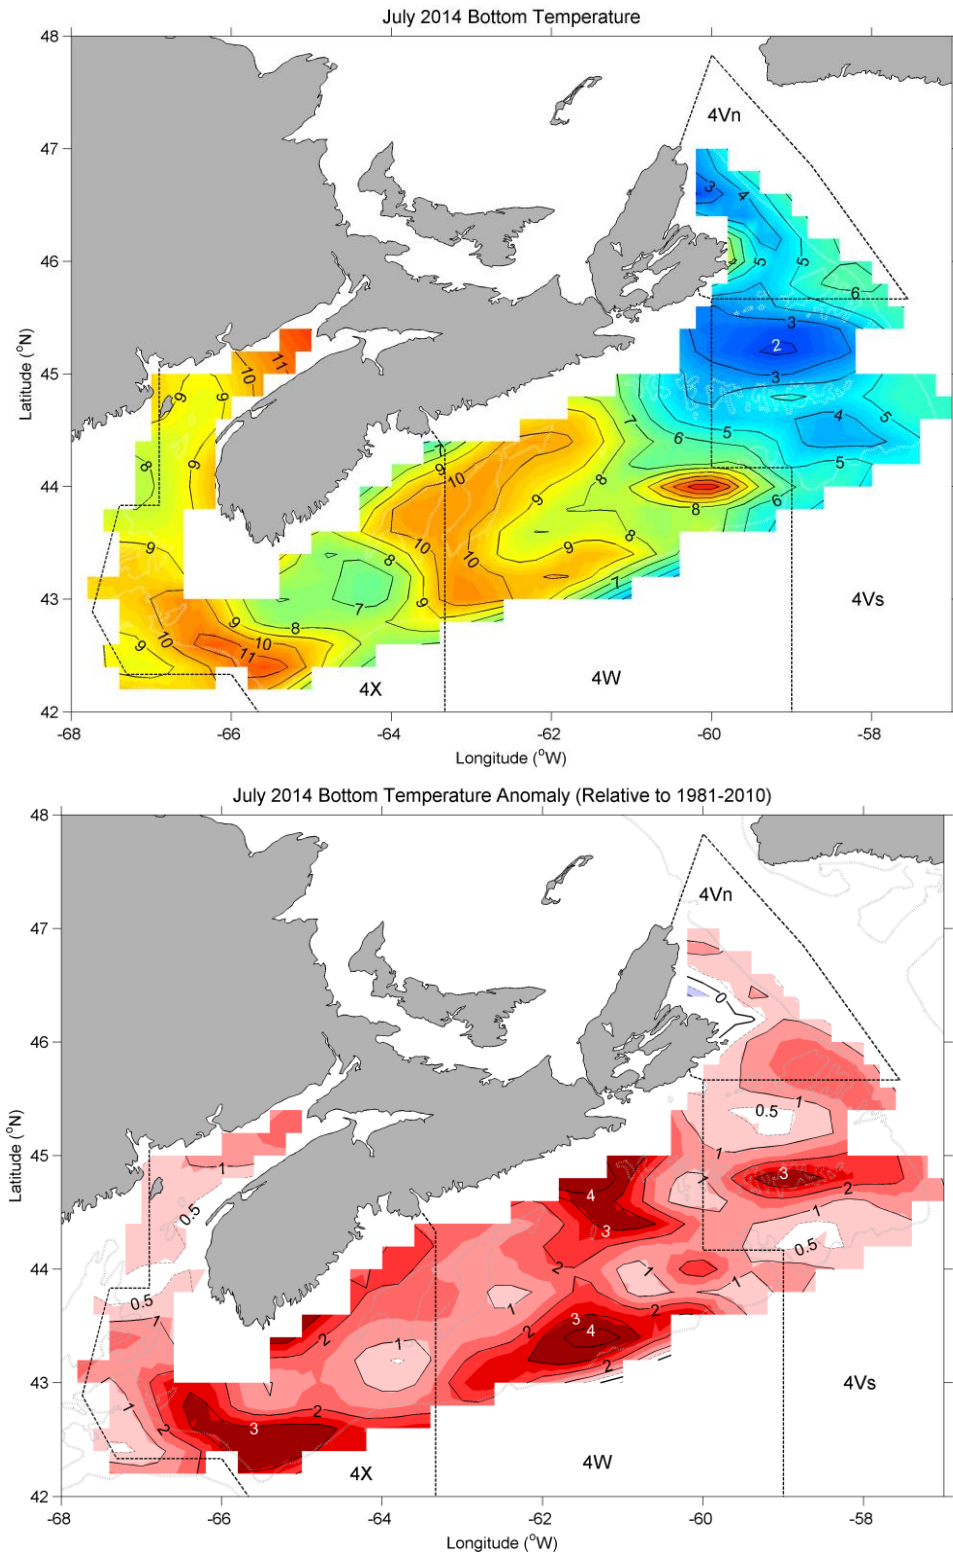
July 2014 Bottom Temperature

48
47
46
45
44
43
42
Latitude (°N)

4Vn
3
4
5
5
6
3
2
3
4
5
5
11
10
9
9
8
9
7
6
9
10
8
9
8
9
10
10
9
8
8
7
6
1
9
10
9
8
10
11
7
9
4X
4W
4Vs

-68
-66
-64
-62
-60
-58
Longitude (°W)

July 2014 Bottom Temperature Anomaly (Relative to 1981-2010)

48
47
46
45
44
43
42
Latitude (°N)

4Vn
0
0.5
1
1
3
2
1
0.5
1
0.5
4
3
2
1
1
1
0.5
1
2
1
2
3
4
2
1
2
3
2
4X
4W
4Vs

-68
-66
-64
-62
-60
-58
Longitude (°W)